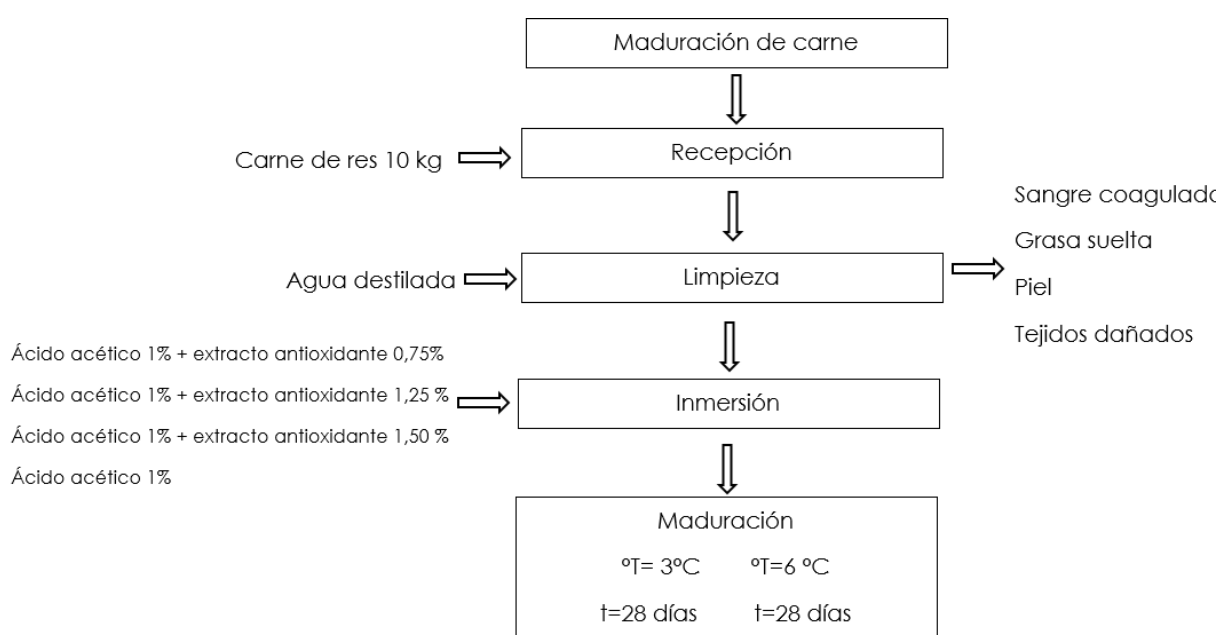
Maduración de carne

Carne de res 10 kg

Recepción

Sangre coagulado

Grasa suelta

Piel

Tejidos dañados

Agua destilada

Limpieza

Ácido acético 1% + extracto antioxidante 0,75%

Ácido acético 1% + extracto antioxidante 1,25 %

Ácido acético 1% + extracto antioxidante 1,50 %

Ácido acético 1%

Inmersión

Maduración

°T= 3°C °T=6 °C

t=28 días t=28 días